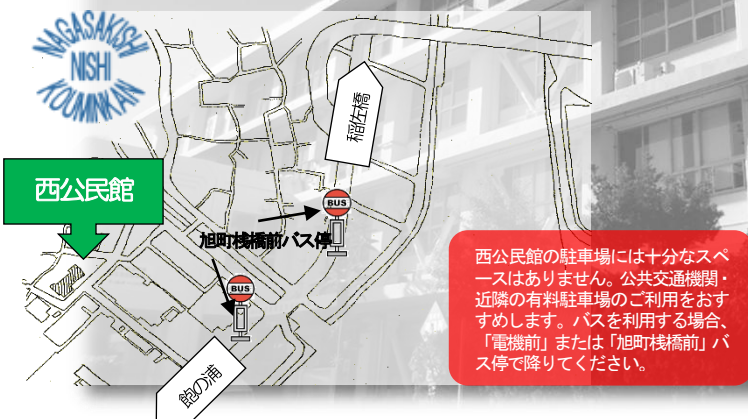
NAGASAKI NISHI KOUMINKAN

西公民館

稲佐橋

BUS

旭町桟橋前バス停

BUS

飽の浦

西公民館の駐車場には十分なスペースはありません。公共交通機関・近隣の有料駐車場のご利用をおすすめします。バスを利用する場合、「電機前」または「旭町桟橋前」バス停で降りてください。